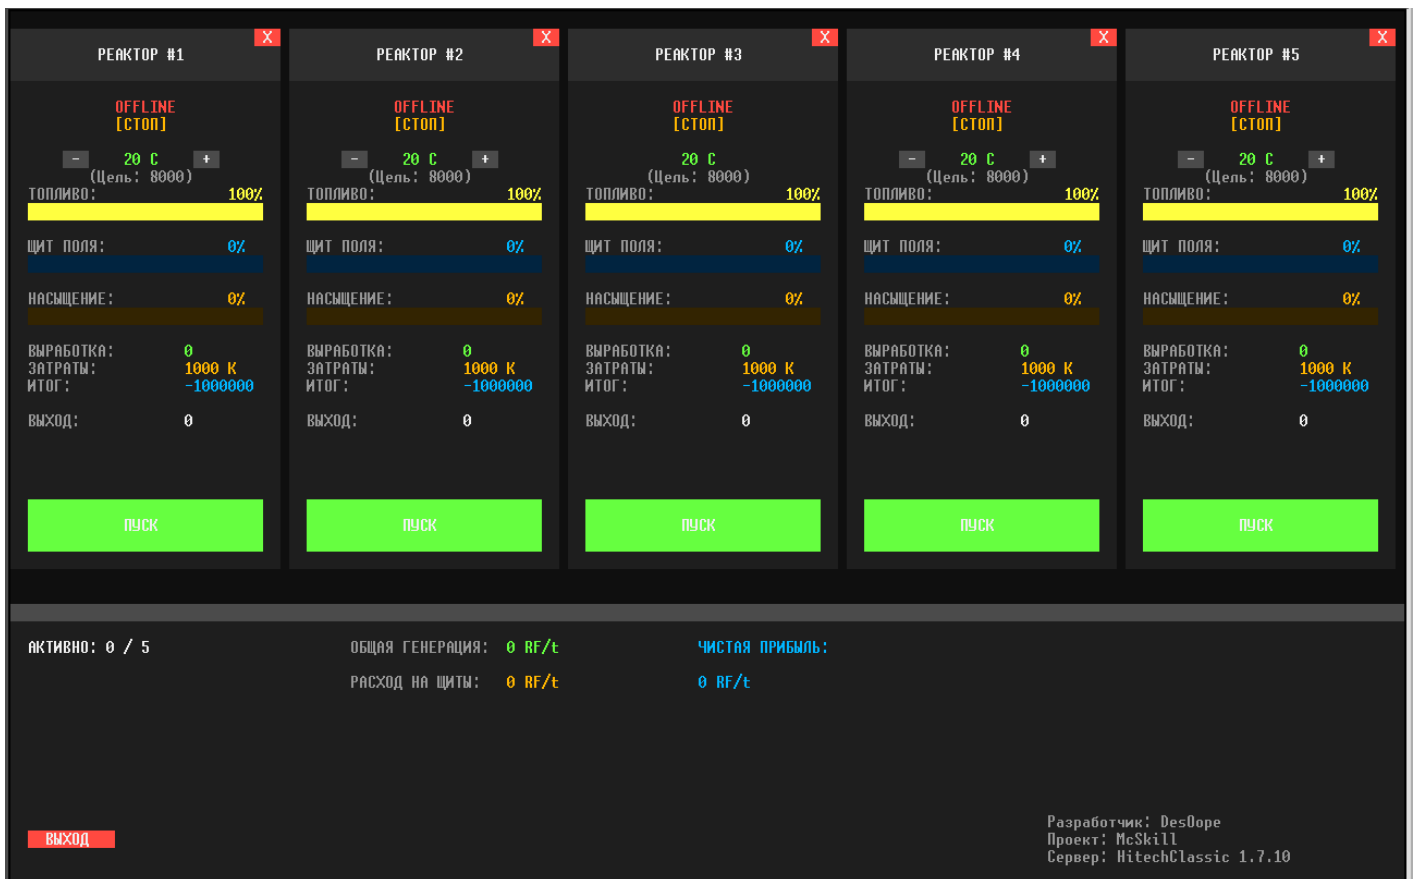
X
РЕАКТОР #1
OFFLINE
[СТОП]
- 20 C +
(Цель: 8000)
ТОПЛИВО: 100%
ЩИТ ПОЛЯ: 0%
НАСЫЩЕНИЕ: 0%
ВЫРАБОТКА: 0
ЗАТРАТЫ: 1000 K
ИТОГ: -1000000
ВЫХОД: 0
ПУСК

X
РЕАКТОР #2
OFFLINE
[СТОП]
- 20 C +
(Цель: 8000)
ТОПЛИВО: 100%
ЩИТ ПОЛЯ: 0%
НАСЫЩЕНИЕ: 0%
ВЫРАБОТКА: 0
ЗАТРАТЫ: 1000 K
ИТОГ: -1000000
ВЫХОД: 0
ПУСК

X
РЕАКТОР #3
OFFLINE
[СТОП]
20 C
(Цель: 8000)
ТОПЛИВО: 100%
ЩИТ ПОЛЯ: 0%
НАСЫЩЕНИЕ: 0%
ВЫРАБОТКА: 0
ЗАТРАТЫ: 1000 K
ИТОГ: -1000000
ВЫХОД: 0
ПУСК

X
РЕАКТОР #4
OFFLINE
[СТОП]
- 20 C +
(Цель: 8000)
ТОПЛИВО: 100%
ЩИТ ПОЛЯ: 0%
НАСЫЩЕНИЕ: 0%
ВЫРАБОТКА: 0
ЗАТРАТЫ: 1000 K
ИТОГ: -1000000
ВЫХОД: 0
ПУСК

X
РЕАКТОР #5
OFFLINE
[СТОП]
- 20 C +
(Цель: 8000)
ТОПЛИВО: 100%
ЩИТ ПОЛЯ: 0%
НАСЫЩЕНИЕ: 0%
ВЫРАБОТКА: 0
ЗАТРАТЫ: 1000 K
ИТОГ: -1000000
ВЫХОД: 0
ПУСК

АКТИВНО: 0 / 5
ОБЩАЯ ГЕНЕРАЦИЯ: 0 RF/t
РАСХОД НА ЩИТЫ: 0 RF/t
ЧИСТАЯ ПРИБЫЛЬ:
0 RF/t

ВЫХОД

Разработчик: DesOope
Проект: McSkill
Сервер: HitechClassic 1.7.10